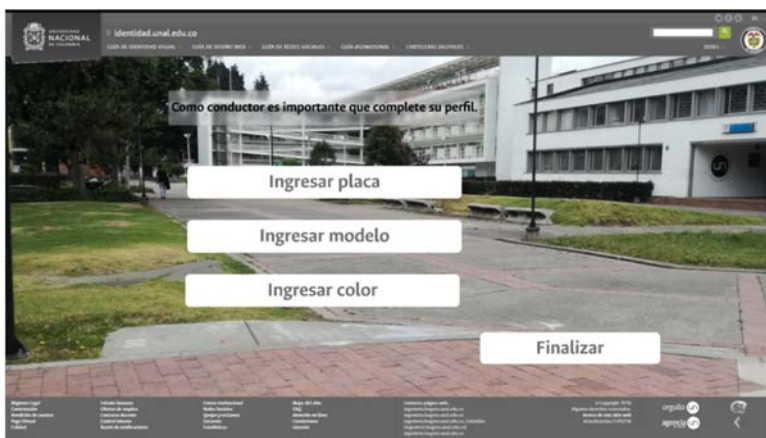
UNIVERSIDAD NACIONAL DE COLOMBIA

identidad.unal.edu.co

GUÍA DE IDENTIDAD VISUAL   GUÍA DE DISEÑO WEB   GUÍA DE REDES SOCIALES   GUÍA AUDIOVISUAL   CARTELERAS DIGITALES

Como conductor es importante que complete su perfil.

Ingresar placa

Ingresar modelo

Ingresar color

Finalizar

un

orgullo un

aprecia un